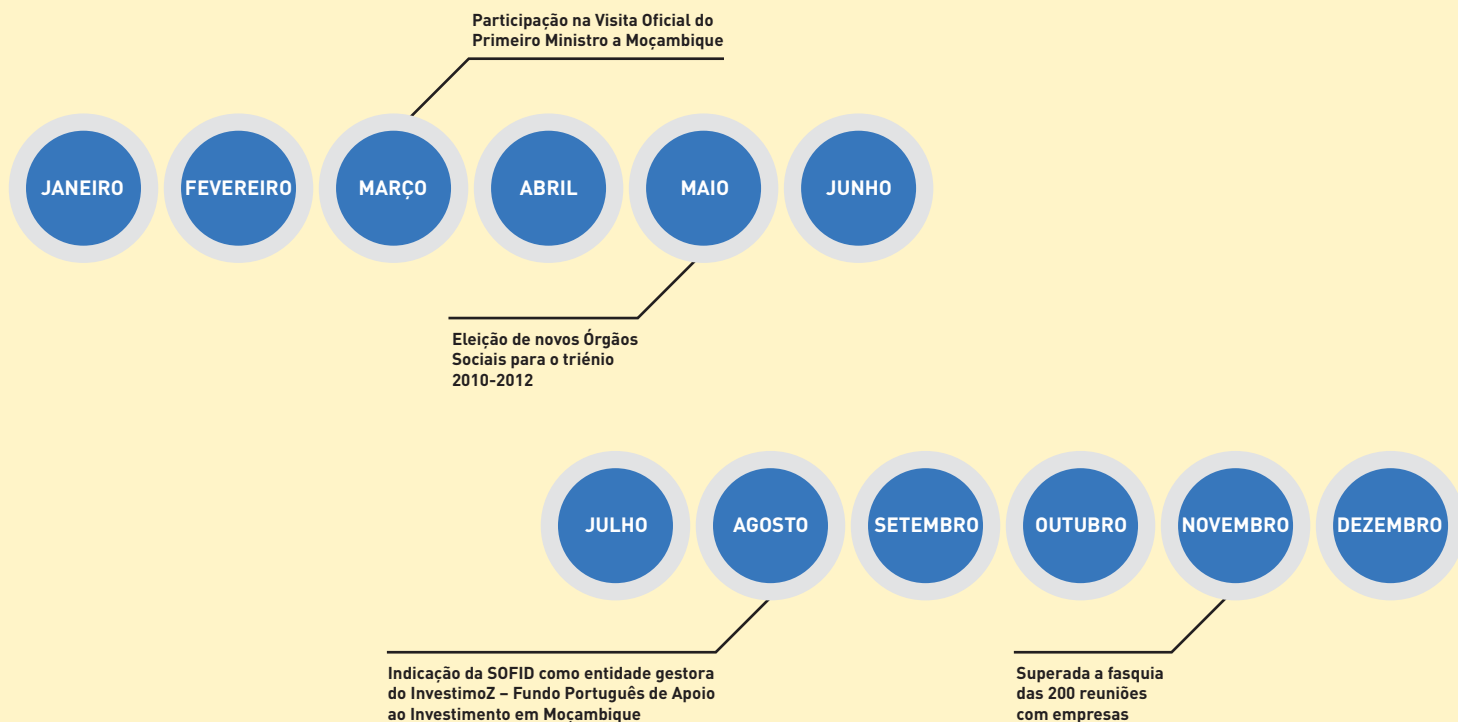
Participação na Visita Oficial do Primeiro Ministro a Moçambique

JANEIRO

FEVEREIRO

MARÇO

ABRIL

MAIO

JUNHO

Eleição de novos Órgãos Sociais para o triénio 2010-2012

JULHO

AGOSTO

SETEMBRO

OUTUBRO

NOVEMBRO

DEZEMBRO

Indicação da SOFID como entidade gestora do InvestimoZ – Fundo Português de Apoio ao Investimento em Moçambique

Superada a fasquia das 200 reuniões com empresas